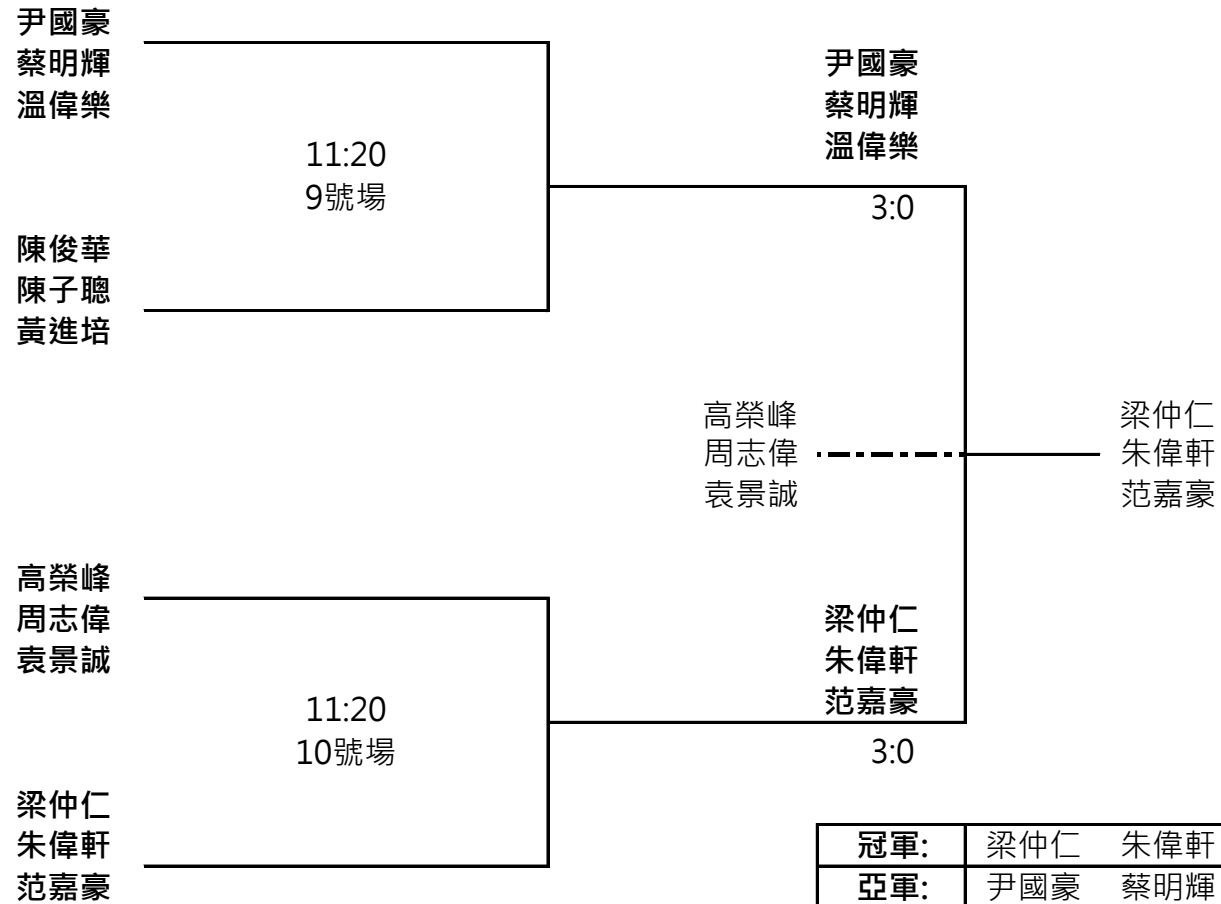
尹國豪
蔡明輝
溫偉樂

11:20
9號場

陳俊華
陳子聰
黃進培

尹國豪
蔡明輝
溫偉樂

3:0

高榮峰
周志偉
袁景誠

梁仲仁
朱偉軒
范嘉豪

高榮峰
周志偉
袁景誠

11:20
10號場

梁仲仁
朱偉軒
范嘉豪

梁仲仁
朱偉軒
范嘉豪

3:0

| 冠軍: | 梁仲仁 朱偉軒 |
|---|---|
| 亞軍: | 尹國豪 蔡明輝 |